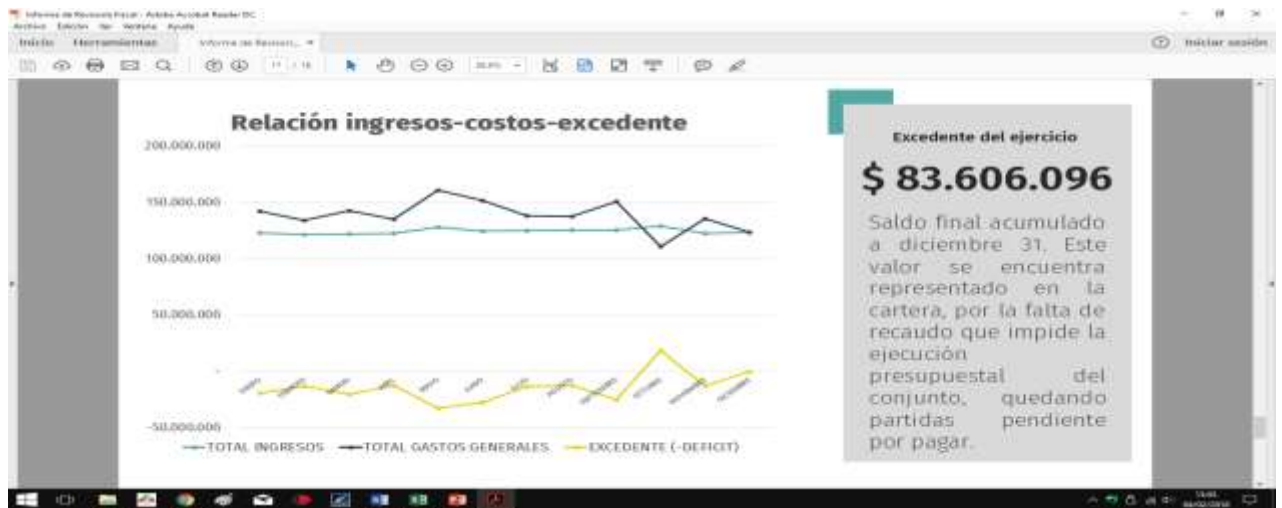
Informe de Revisoría Fiscal - Adobe Acrobat Reader DC
Archivo Edición Ver Ventana Ayuda
Inicio Herramientas Informe de Revisori... ×
Iniciar sesión

Relación ingresos-costos-excedente
200.000.000
150.000.000
100.000.000
50.000.000
-
-50.000.000
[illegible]
—TOTAL INGRESOS —TOTAL GASTOS GENERALES —EXCEDENTE (-DEFICIT)

Excedente del ejercicio
$ 83.606.096
Saldo final acumulado a diciembre 31. Este valor se encuentra representado en la cartera, por la falta de recaudo que impide la ejecución presupuestal del conjunto, quedando partidas pendiente por pagar.